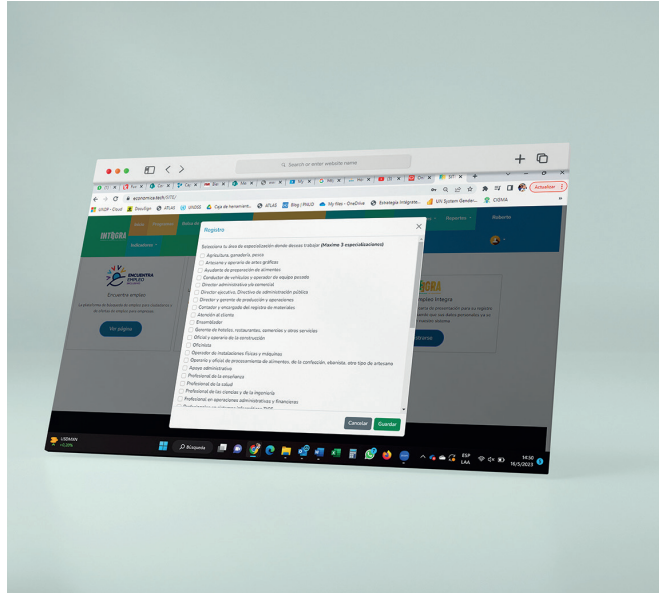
Search or enter website name

economica.tech/OTS/

UNOP - Cloud | Devlign | ATLAS | UNSSS | Caja de herramient... | ATLAS | Blog | PNUD | My files - OneDrive | Estrategia Integrate... | UX System Gender... | DIJMA

Actualizar

INTEGRA

Indicadores

ENCUENTRA EMPLEO

Encuentra empleo

Ver página

Reportes

Reporte

INTEGRA

Empleo Integra

Registro

Seleccione tu área de especialización donde deseas trabajar (Maximo 3 especializaciones)

Agricultura, ganadería, pesca
Artesano y operario de artes gráficas
Ayudante de preparación de alimentos
Conductor de vehículos y operador de equipo pesado
Director administrativo y/o comercial
Director ejecutivo, Directivo de administración pública
Director y gerente de producción y operaciones
Contador y encargado del registro de materiales
Atención al cliente
Ensamblador
Gerente de hoteles, restaurantes, comercios y otros servicios
Oficial y operario de la construcción
Oficinista
Operador de instalaciones fijas y máquinas
Operario y oficial de procesamiento de alimentos, de la confección, ebanista, otro tipo de artesano
Apoyo administrativo
Profesional de la enseñanza
Profesional de la salud
Profesional de las ciencias y de la ingeniería
Profesional en operaciones administrativas y financieras

Cancelar | Guardar

USD/MXN +0.29%

Búsqueda

ESP LAA

14:30 16/5/2023